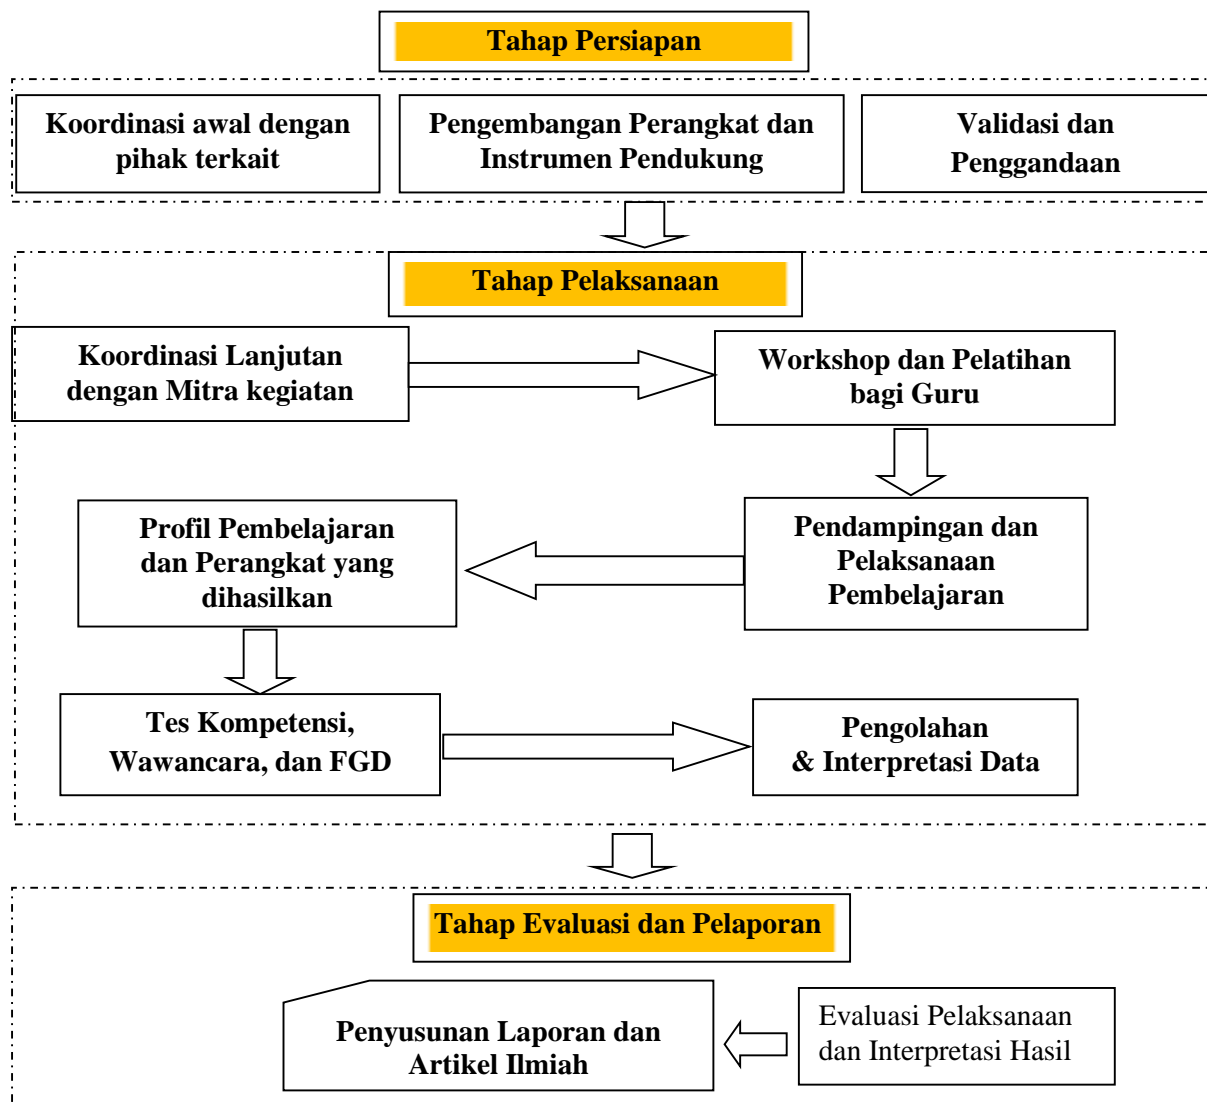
Tahap Persiapan

Koordinasi awal dengan pihak terkait

Pengembangan Perangkat dan Instrumen Pendukung

Validasi dan Penggandaan

Tahap Pelaksanaan

Koordinasi Lanjutan dengan Mitra kegiatan

Workshop dan Pelatihan bagi Guru

Pendampingan dan Pelaksanaan Pembelajaran

Profil Pembelajaran dan Perangkat yang dihasilkan

Tes Kompetensi, Wawancara, dan FGD

Pengolahan & Interpretasi Data

Tahap Evaluasi dan Pelaporan

Penyusunan Laporan dan Artikel Ilmiah

Evaluasi Pelaksanaan dan Interpretasi Hasil